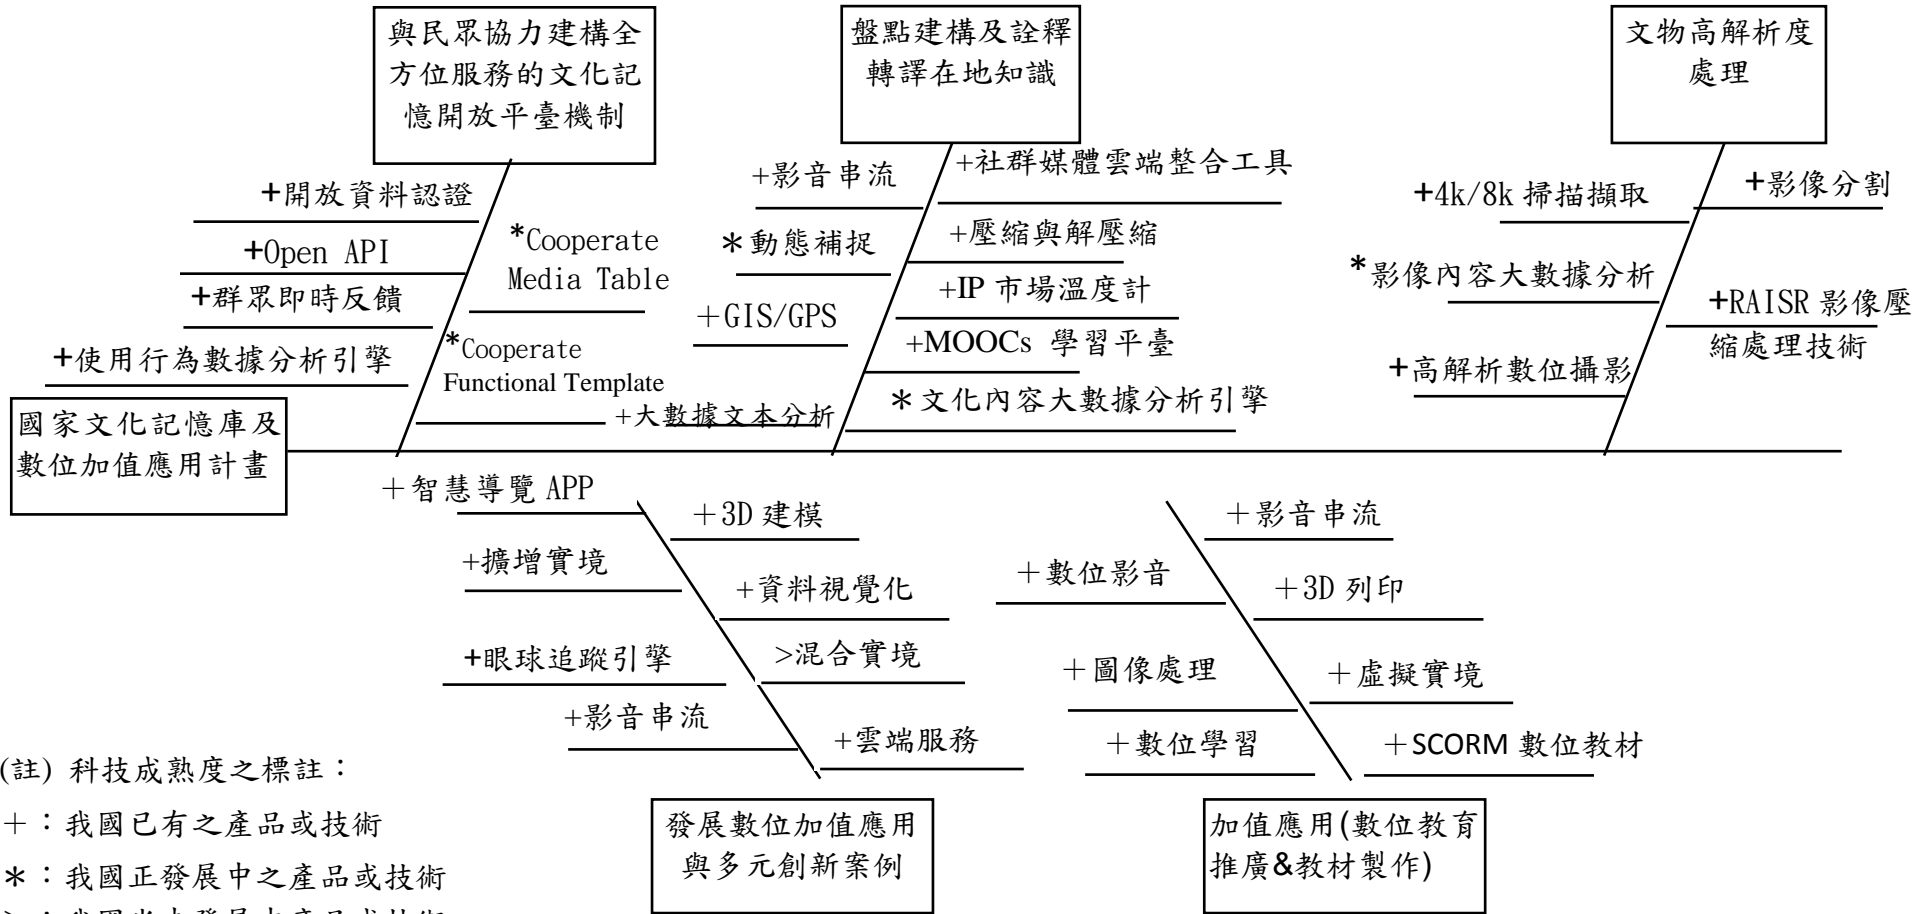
與民眾協力建構全方位服務的文化記憶開放平臺機制

盤點建構及詮釋轉譯在地知識

文物高解析度處理

+開放資料認證
+Open API
+群眾即時反饋
+使用行為數據分析引擎
*Cooperate Media Table
*Cooperate Functional Template
+大數據文本分析

+影音串流
*動態補捉
+GIS/GPS
+社群媒體雲端整合工具
+壓縮與解壓縮
+IP 市場溫度計
+MOOCs 學習平臺
*文化內容大數據分析引擎

+4k/8k 掃描擷取
*影像內容大數據分析
+高解析數位攝影
+影像分割
+RAISR 影像壓縮處理技術

國家文化記憶庫及數位加值應用計畫

+智慧導覽 APP
+擴增實境
+眼球追蹤引擎
+影音串流
+3D 建模
+資料視覺化
>混合實境
+雲端服務

+數位影音
+圖像處理
+數位學習
+影音串流
+3D 列印
+虛擬實境
+SCORM 數位教材

(註) 科技成熟度之標註：
+：我國已有之產品或技術
*：我國正發展中之產品或技術
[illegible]

發展數位加值應用與多元創新案例

加值應用(數位教育推廣&教材製作)